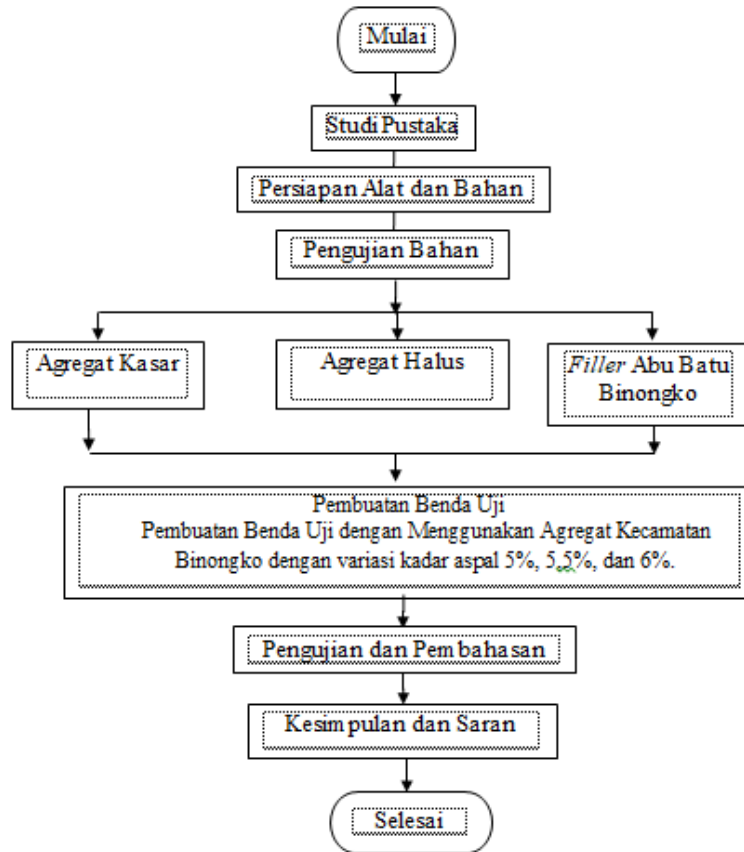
Mulai

Studi Pustaka

Persiapan Alat dan Bahan

Pengujian Bahan

Agregat Kasar

Agregat Halus

*Filler* Abu Batu Binongko

Pembuatan Benda Uji
Pembuatan Benda Uji dengan Menggunakan Agregat Kecamatan Binongko dengan variasi kadar aspal 5%, 5,5%, dan 6%.

Pengujian dan Pembahasan

Kesimpulan dan Saran

Selesai